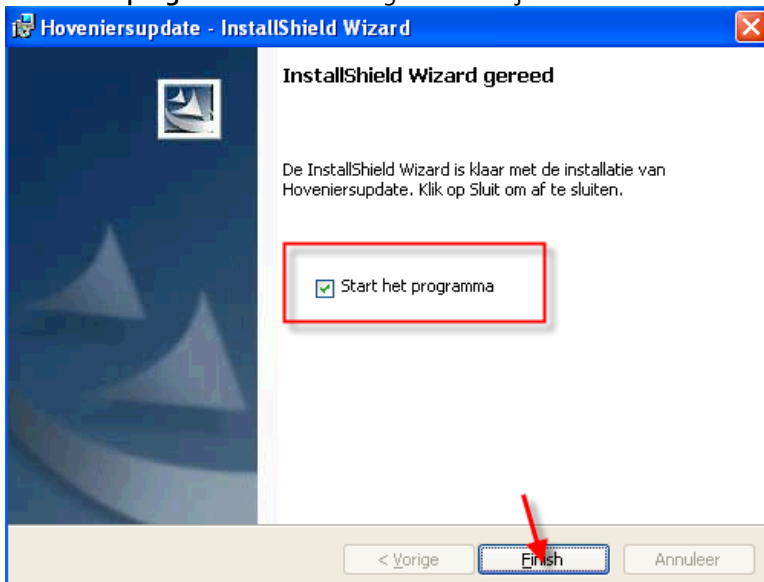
Hoveniersupdate - InstallShield Wizard

InstallShield Wizard gereed

De InstallShield Wizard is klaar met de installatie van Hoveniersupdate. Klik op Sluit om af te sluiten.

Start het programma

< Vorige

Finish

Annuleer